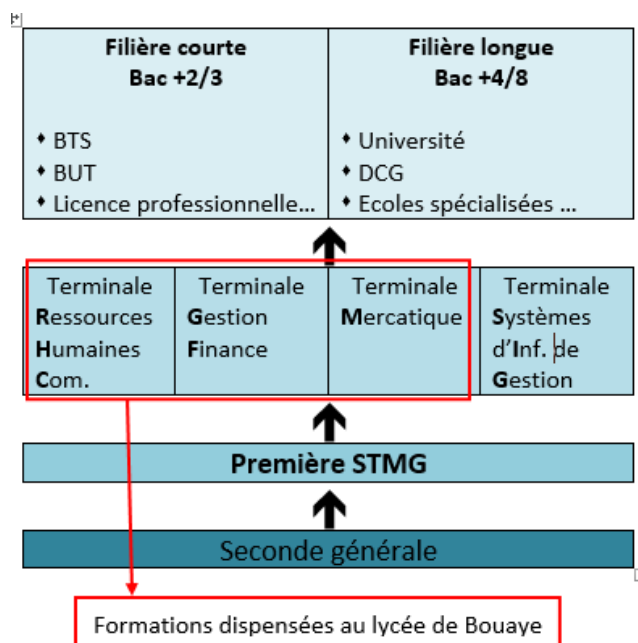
| Filière courte<br>Bac +2/3<br><br>• BTS<br>• BUT<br>• Licence professionnelle… | Filière longue<br>Bac +4/8<br><br>• Université<br>• DCG<br>• Ecoles spécialisées … |
|---|---|

| Terminale Ressources Humaines Com. | Terminale Gestion Finance | Terminale Mercatique | Terminale Systèmes d'Inf. de Gestion |
|---|---|---|---|

Première STMG

Seconde générale

Formations dispensées au lycée de Bouaye